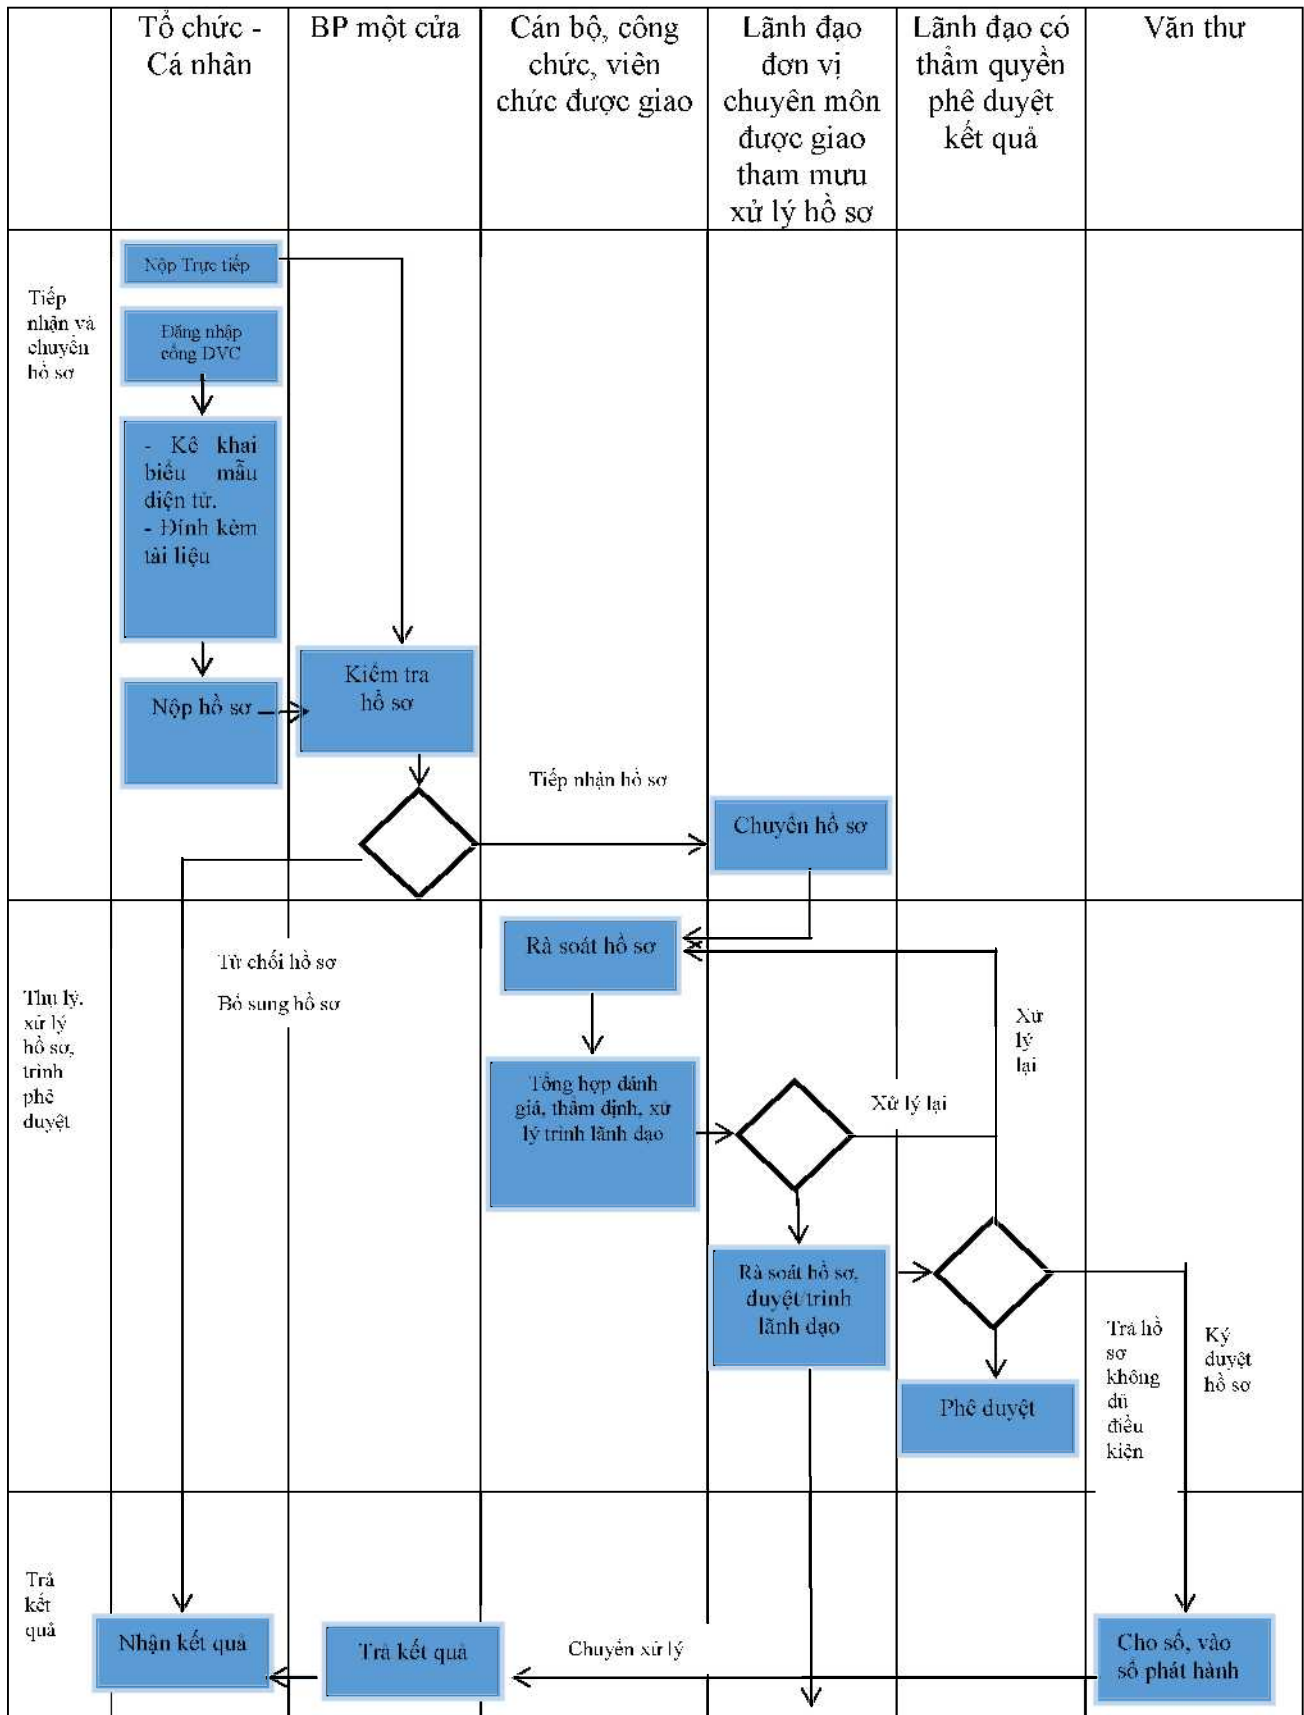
| | Tổ chức - Cá nhân | BP một cửa | Cán bộ, công chức, viên chức được giao | Lãnh đạo đơn vị chuyên môn được giao tham mưu xử lý hồ sơ | Lãnh đạo có thẩm quyền phê duyệt kết quả | Văn thư |
|---|---|---|---|---|---|---|
| Tiếp nhận và chuyển hồ sơ | Nộp Trực tiếp<br>Đăng nhập cổng DVC<br>- Kê khai biểu mẫu điện tử.<br>- Đính kèm tài liệu<br>Nộp hồ sơ | Kiểm tra hồ sơ | Tiếp nhận hồ sơ | Chuyển hồ sơ | | |
| Thụ lý, xử lý hồ sơ, trình phê duyệt | | Từ chối hồ sơ<br>Bổ sung hồ sơ | Rà soát hồ sơ<br>Tổng hợp đánh giá, thẩm định, xử lý trình lãnh đạo | Rà soát hồ sơ, duyệt trình lãnh đạo | Xử lý lại<br>Xử lý lại<br>Phê duyệt | Trả hồ sơ không đủ điều kiện<br>Ký duyệt hồ sơ |
| Trả kết quả | Nhận kết quả | Trả kết quả | Chuyển xử lý | | | Cho số, vào sổ phát hành |